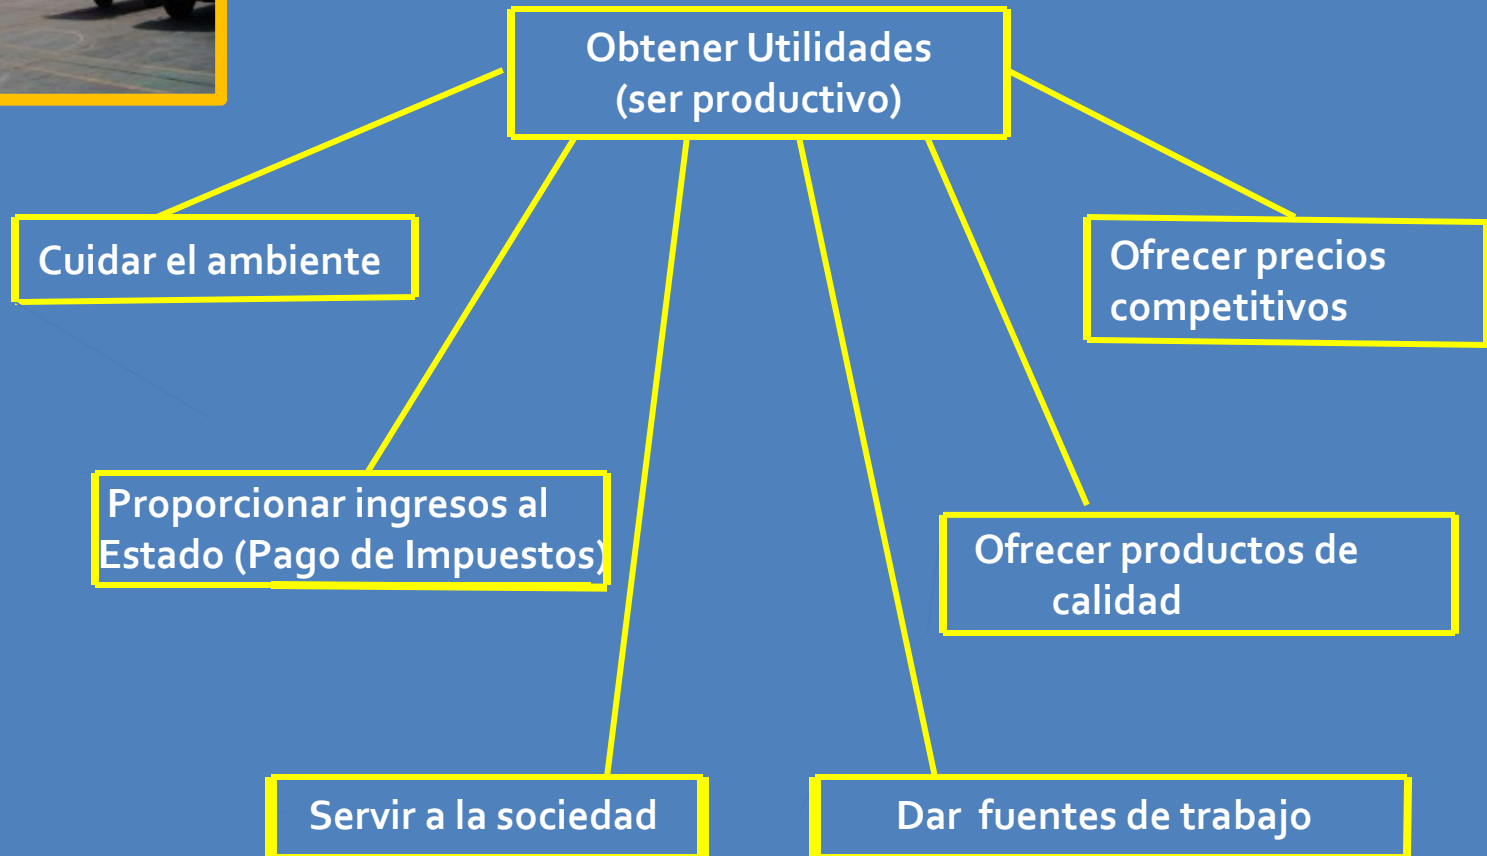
Obtener Utilidades (ser productivo)

Cuidar el ambiente

Ofrecer precios competitivos

Proporcionar ingresos al Estado (Pago de Impuestos)

Ofrecer productos de calidad

Servir a la sociedad

Dar fuentes de trabajo